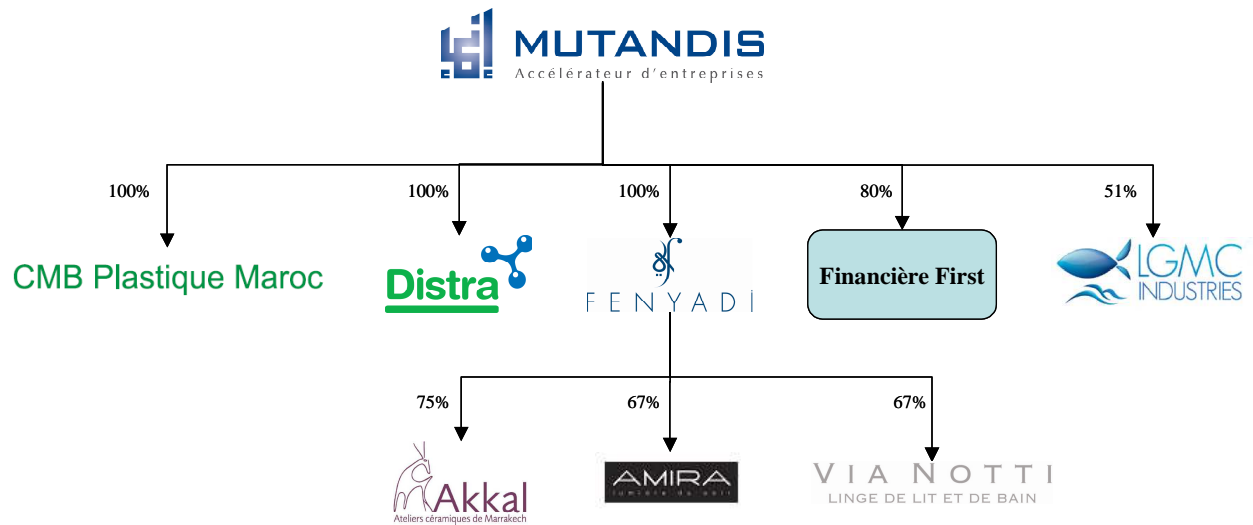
MUTANDIS
Accélérateur d'entreprises

100%
CMB Plastique Maroc

100%
Distra

100%
FENYADI

80%
Financière First

51%
LGMC INDUSTRIES

75%
Akkal
Ateliers céramiques de Marrakech

67%
AMIRA
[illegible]

67%
VIA NOTTI
LINGE DE LIT ET DE BAIN